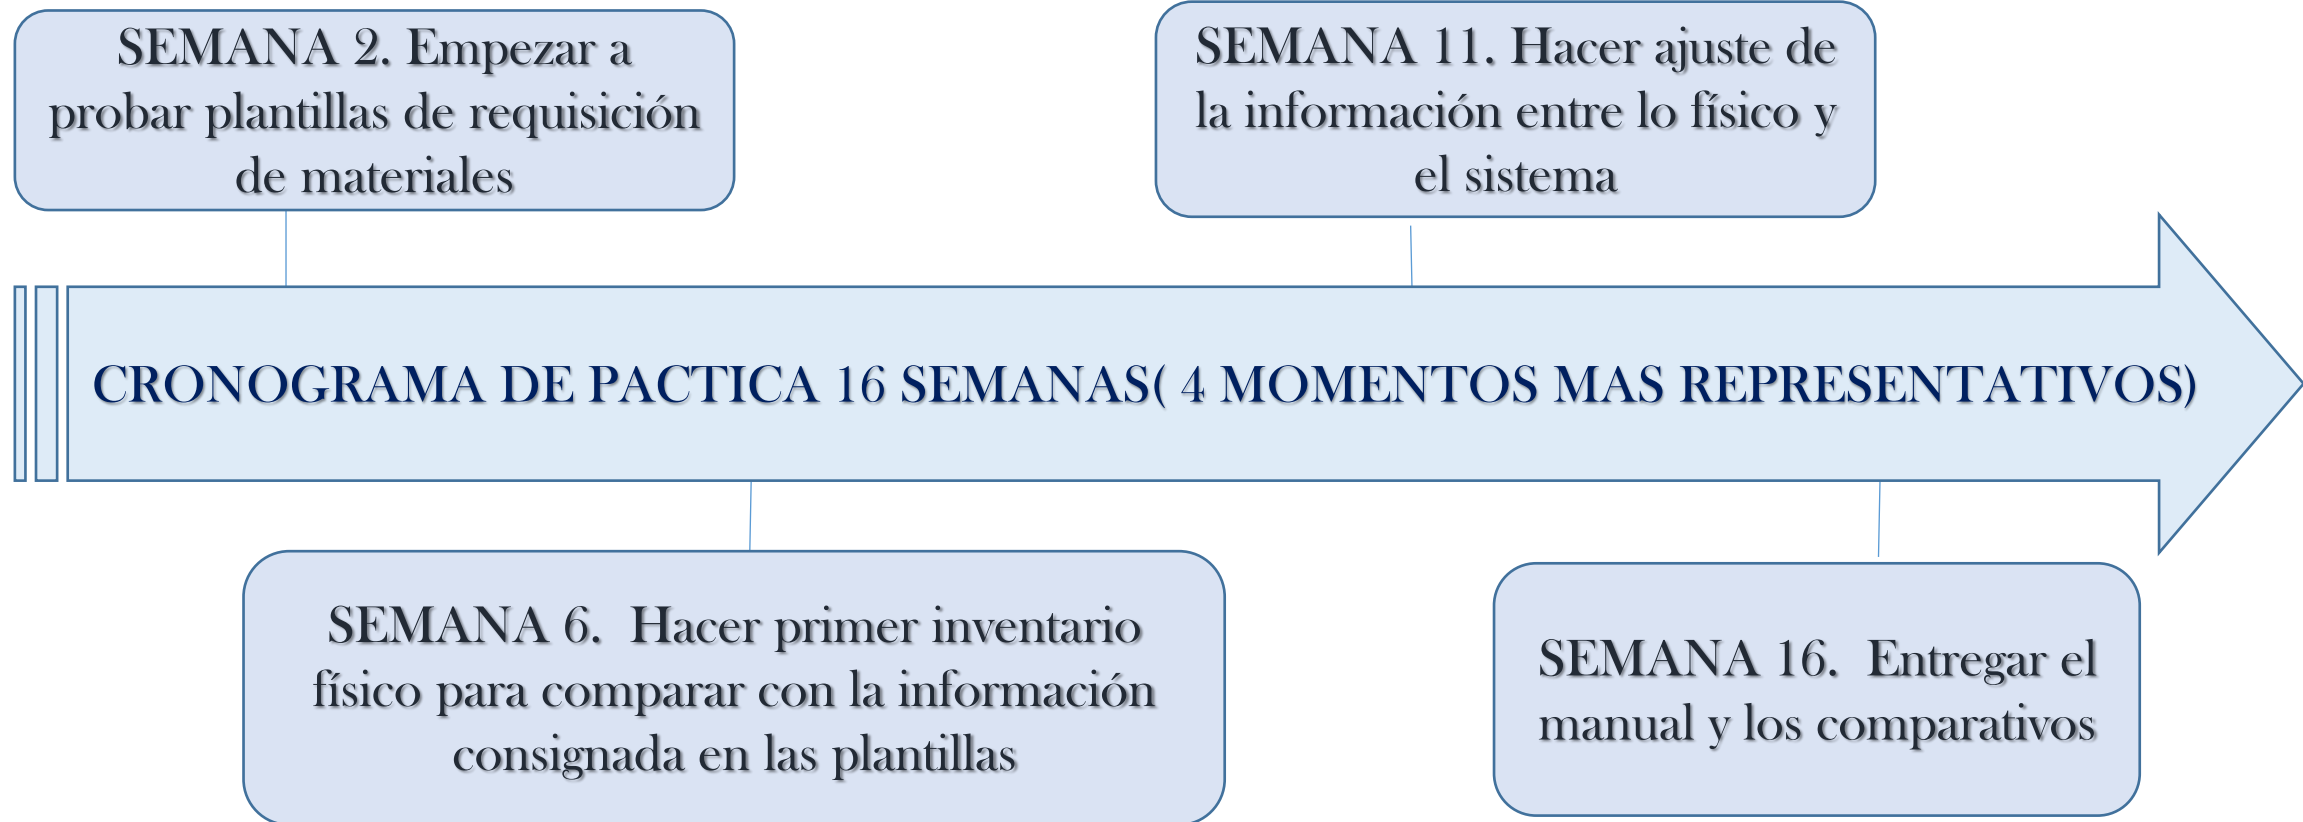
SEMANA 2. Empezar a probar plantillas de requisición de materiales

SEMANA 11. Hacer ajuste de la información entre lo físico y el sistema

CRONOGRAMA DE PACTICA 16 SEMANAS( 4 MOMENTOS MAS REPRESENTATIVOS)

SEMANA 6. Hacer primer inventario físico para comparar con la información consignada en las plantillas

SEMANA 16. Entregar el manual y los comparativos